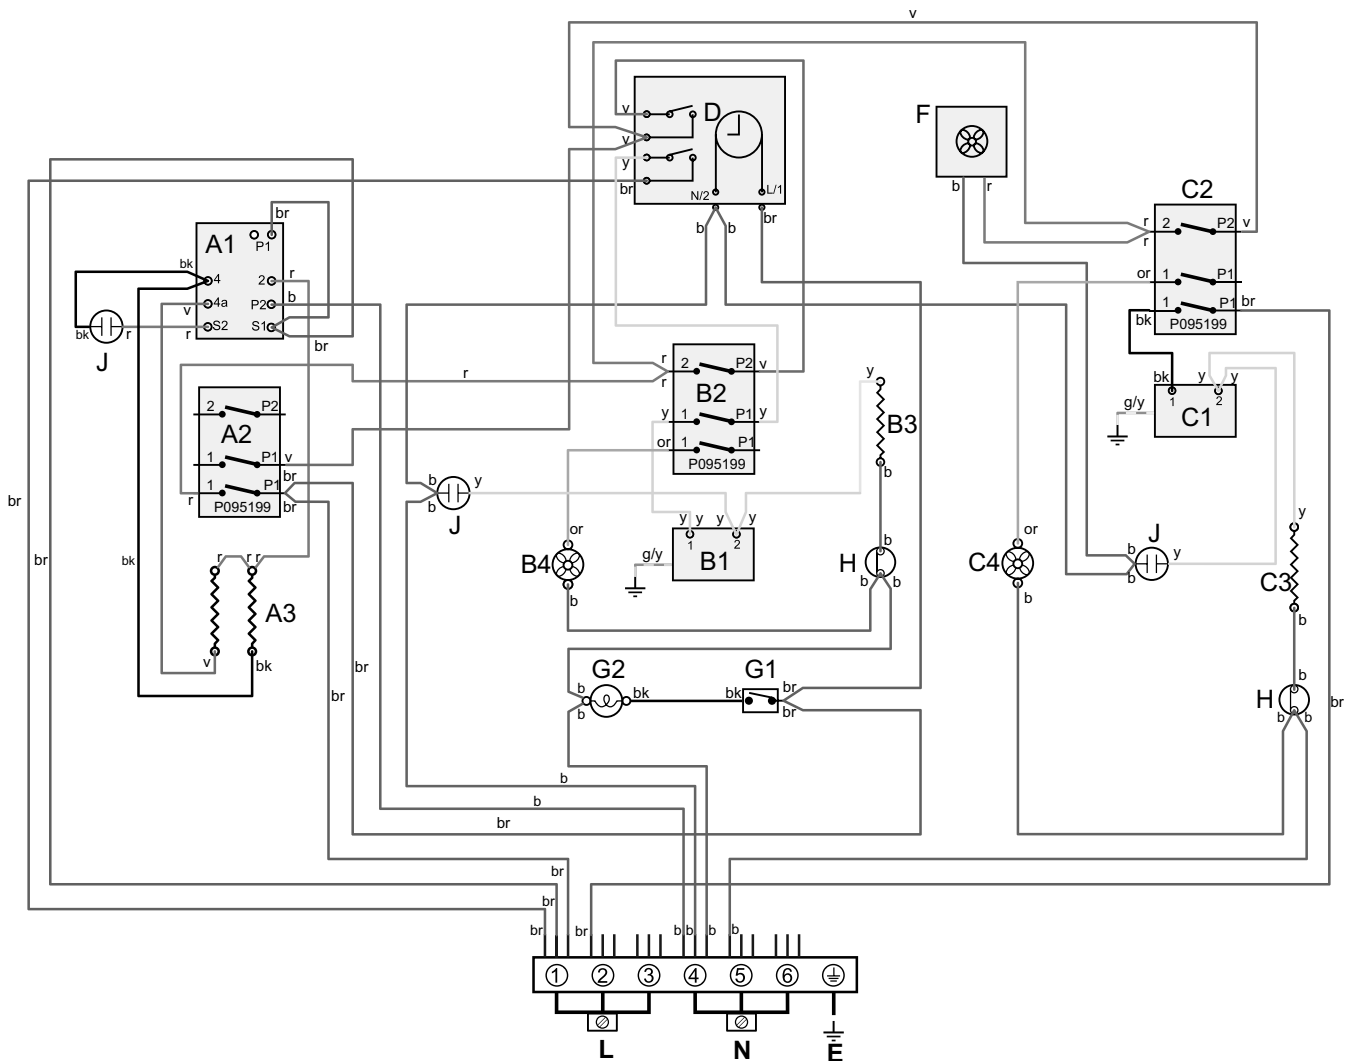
v

v
v
y
br
D
N/2
L/1
b b br

F
b r

C2
r 2 P2 v
r
or 1 P1
1 P1 br
bk P095199

bk y y
1 2
g/y
C1

br
P1
A1
bk 4
2 r
4a
P2 b
v
bk r S2
S1
r
br
J

2 P2
A2
1 P1 v
1 P1 br
r P095199 br

r

r 2 P2 v
r
B2
y 1 P1 y
or 1 P1
P095199

y
B3
b

b y
b
J

y y y y
1 2
B1
g/y

or
B4
b

b
H
b b

or
C4
b

b y
b
J

y
C3
b

b
H
b b

br
br
bk
r r r
A3
v bk

br
br

G2
b bk
b

G1
bk br
br

b
b
br

br
br
br
br b b b

① ② ③ ④ ⑤ ⑥ ⏚

L N E